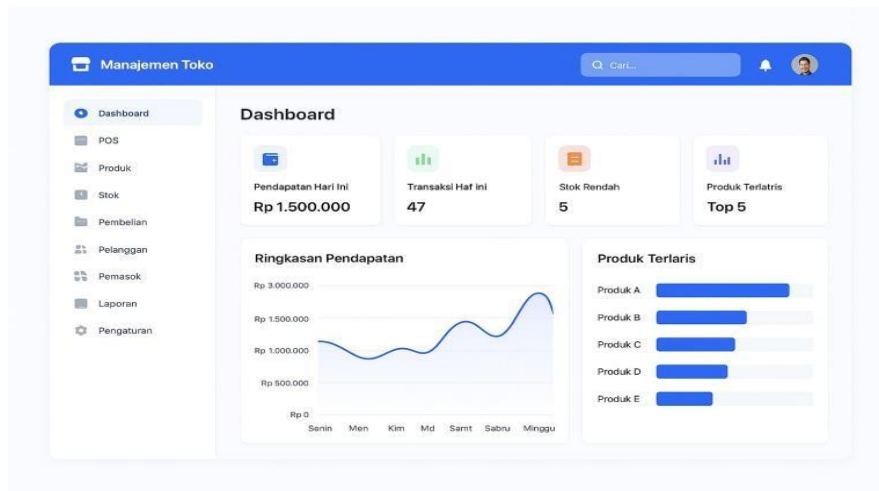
Manajemen Toko

Cari...

Dashboard
POS
Produk
Stok
Pembelian
Pelanggan
Pemasok
Laporan
Pengaturan

Dashboard

Pendapatan Hari Ini
Rp 1.500.000

Transaksi Haf ini
47

Stok Rendah
5

Produk Terlatris
Top 5

Ringkasan Pendapatan

Rp 3.000.000
Rp 1.500.000
Rp 1.000.000
Rp 500.000
Rp 0

Senin Men Kim Md Samt Sabru Minggu

Produk Terlaris

Produk A
Produk B
Produk C
Produk D
Produk E